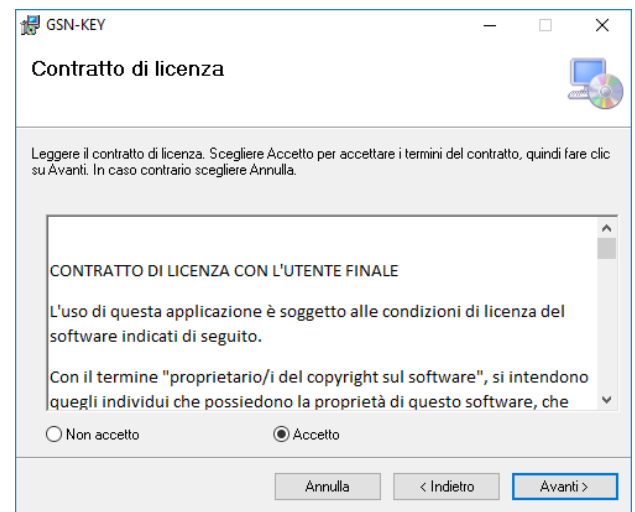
GSN-KEY

Contratto di licenza

Leggere il contratto di licenza. Scegliere Accetto per accettare i termini del contratto, quindi fare clic su Avanti. In caso contrario scegliere Annulla.

CONTRATTO DI LICENZA CON L'UTENTE FINALE

L'uso di questa applicazione è soggetto alle condizioni di licenza del software indicati di seguito.

Con il termine "proprietario/i del copyright sul software", si intendono quegli individui che possiedono la proprietà di questo software, che

Non accetto

Accetto

Annulla

< Indietro

Avanti >